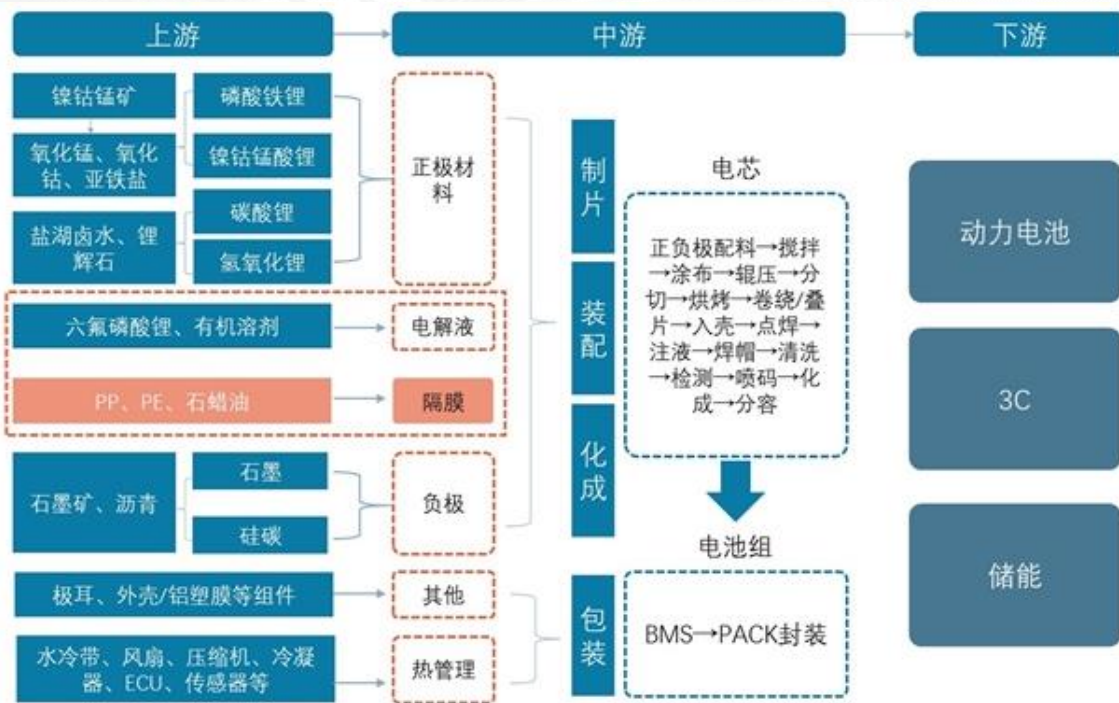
上游

中游

下游

镍钴锰矿

氧化锰、氧化钴、亚铁盐

磷酸铁锂

镍钴锰酸锂

盐湖卤水、锂辉石

碳酸锂

氢氧化锂

正极材料

六氟磷酸锂、有机溶剂

电解液

PP、PE、石蜡油

隔膜

石墨矿、沥青

石墨

硅碳

负极

极耳、外壳/铝塑膜等组件

其他

水冷带、风扇、压缩机、冷凝器、ECU、传感器等

热管理

制片

装配

化成

包装

电芯

正负极配料→搅拌→涂布→辊压→分切→烘烤→卷绕/叠片→入壳→点焊→注液→焊帽→清洗→检测→喷码→化成→分容

电池组

BMS→PACK封装

动力电池

3C

储能